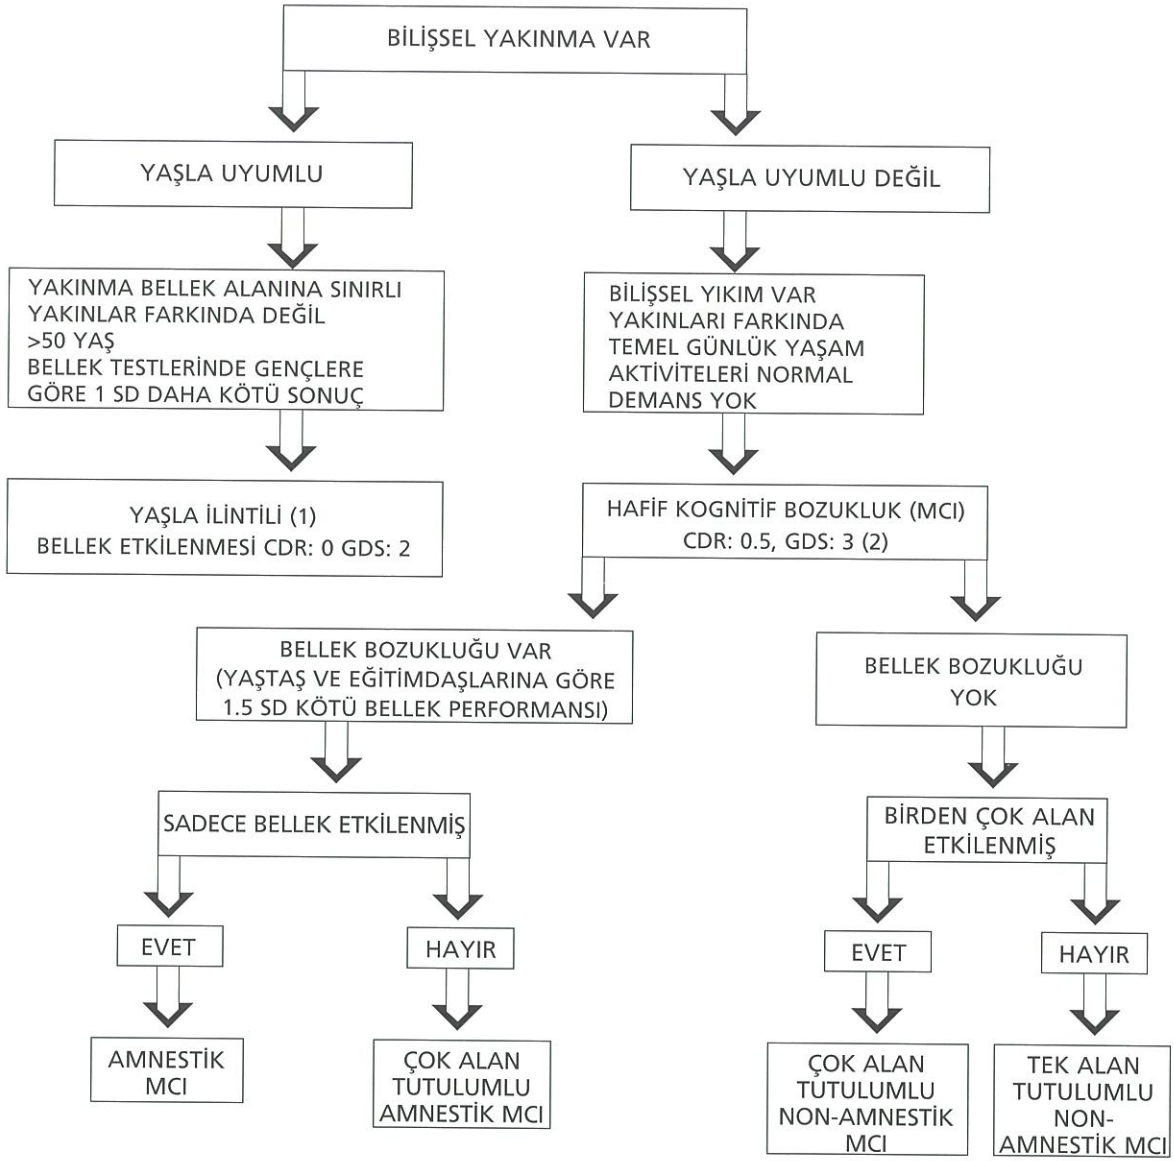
BİLİŞSEL YAKINMA VAR

YAŞLA UYUMLU

YAŞLA UYUMLU DEĞİL

YAKINMA BELLEK ALANINA SINIRLI
YAKINLAR FARKINDA DEĞİL
>50 YAŞ
BELLEK TESTLERİNDE GENÇLERE GÖRE 1 SD DAHA KÖTÜ SONUÇ

BİLİŞSEL YIKIM VAR
YAKINLARI FARKINDA
TEMEL GÜNLÜK YAŞAM AKTİVİTELERİ NORMAL
DEMANS YOK

YAŞLA İLİNTİLİ (1)
BELLEK ETKİLENMESİ CDR: 0 GDS: 2

HAFİF KOGNİTİF BOZUKLUK (MCI)
CDR: 0.5, GDS: 3 (2)

BELLEK BOZUKLUĞU VAR
(YAŞTAŞ VE EĞİTİMDAŞLARINA GÖRE 1.5 SD KÖTÜ BELLEK PERFORMANSI)

BELLEK BOZUKLUĞU YOK

SADECE BELLEK ETKİLENMİŞ

BİRDEN ÇOK ALAN ETKİLENMİŞ

EVET

HAYIR

EVET

HAYIR

AMNESTİK MCI

ÇOK ALAN TUTULUMLU AMNESTİK MCI

ÇOK ALAN TUTULUMLU NON-AMNESTİK MCI

TEK ALAN TUTULUMLU NON-AMNESTİK MCI